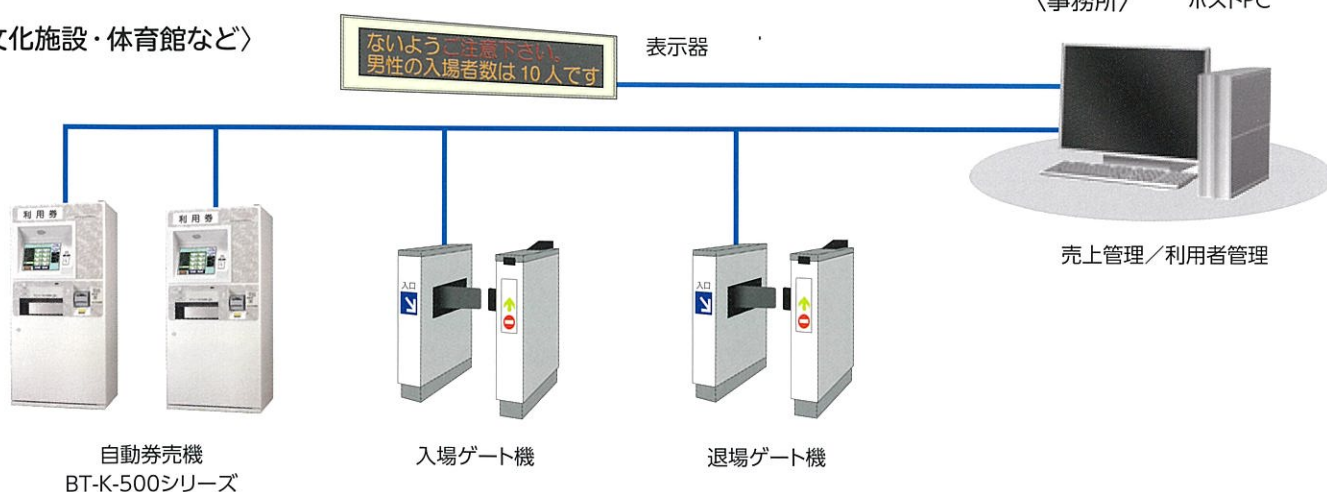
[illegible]化施設・体育館など〉

ないようご注意下さい。
男性の入場者数は 10 人です

表示器

〈事務所〉 ホストPC

売上管理／利用者管理

利用券

利用券

入口

入口

自動券売機
BT-K-500シリーズ

入場ゲート機

退場ゲート機